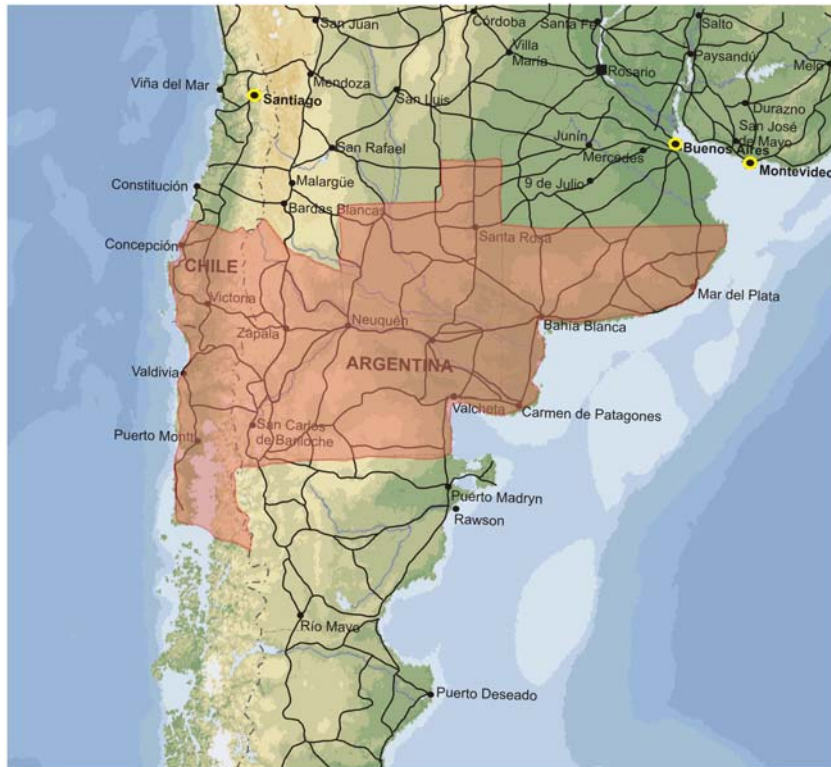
San Juan
Córdoba
Santa Fe
Salto
Villa María
Paysandú
Melo
Viña del Mar
Santiago
Mendoza
Rosario
San Luis
Durazno
San José de Mayo
Junín
San Rafael
Buenos Aires
Mercedes
Montevideo
Constitución
Malargüe
9 de Julio
Bardas Blancas
Concepción
Santa Rosa
CHILE
Victoria
Mar del Plata
Zapala
Neuquén
Bahía Blanca
Valdivia
ARGENTINA
Valcheta
Carmen de Patagones
San Carlos de Bariloche
Puerto Montt
Puerto Madryn
Rawson
Río Mayo
Puerto Deseado